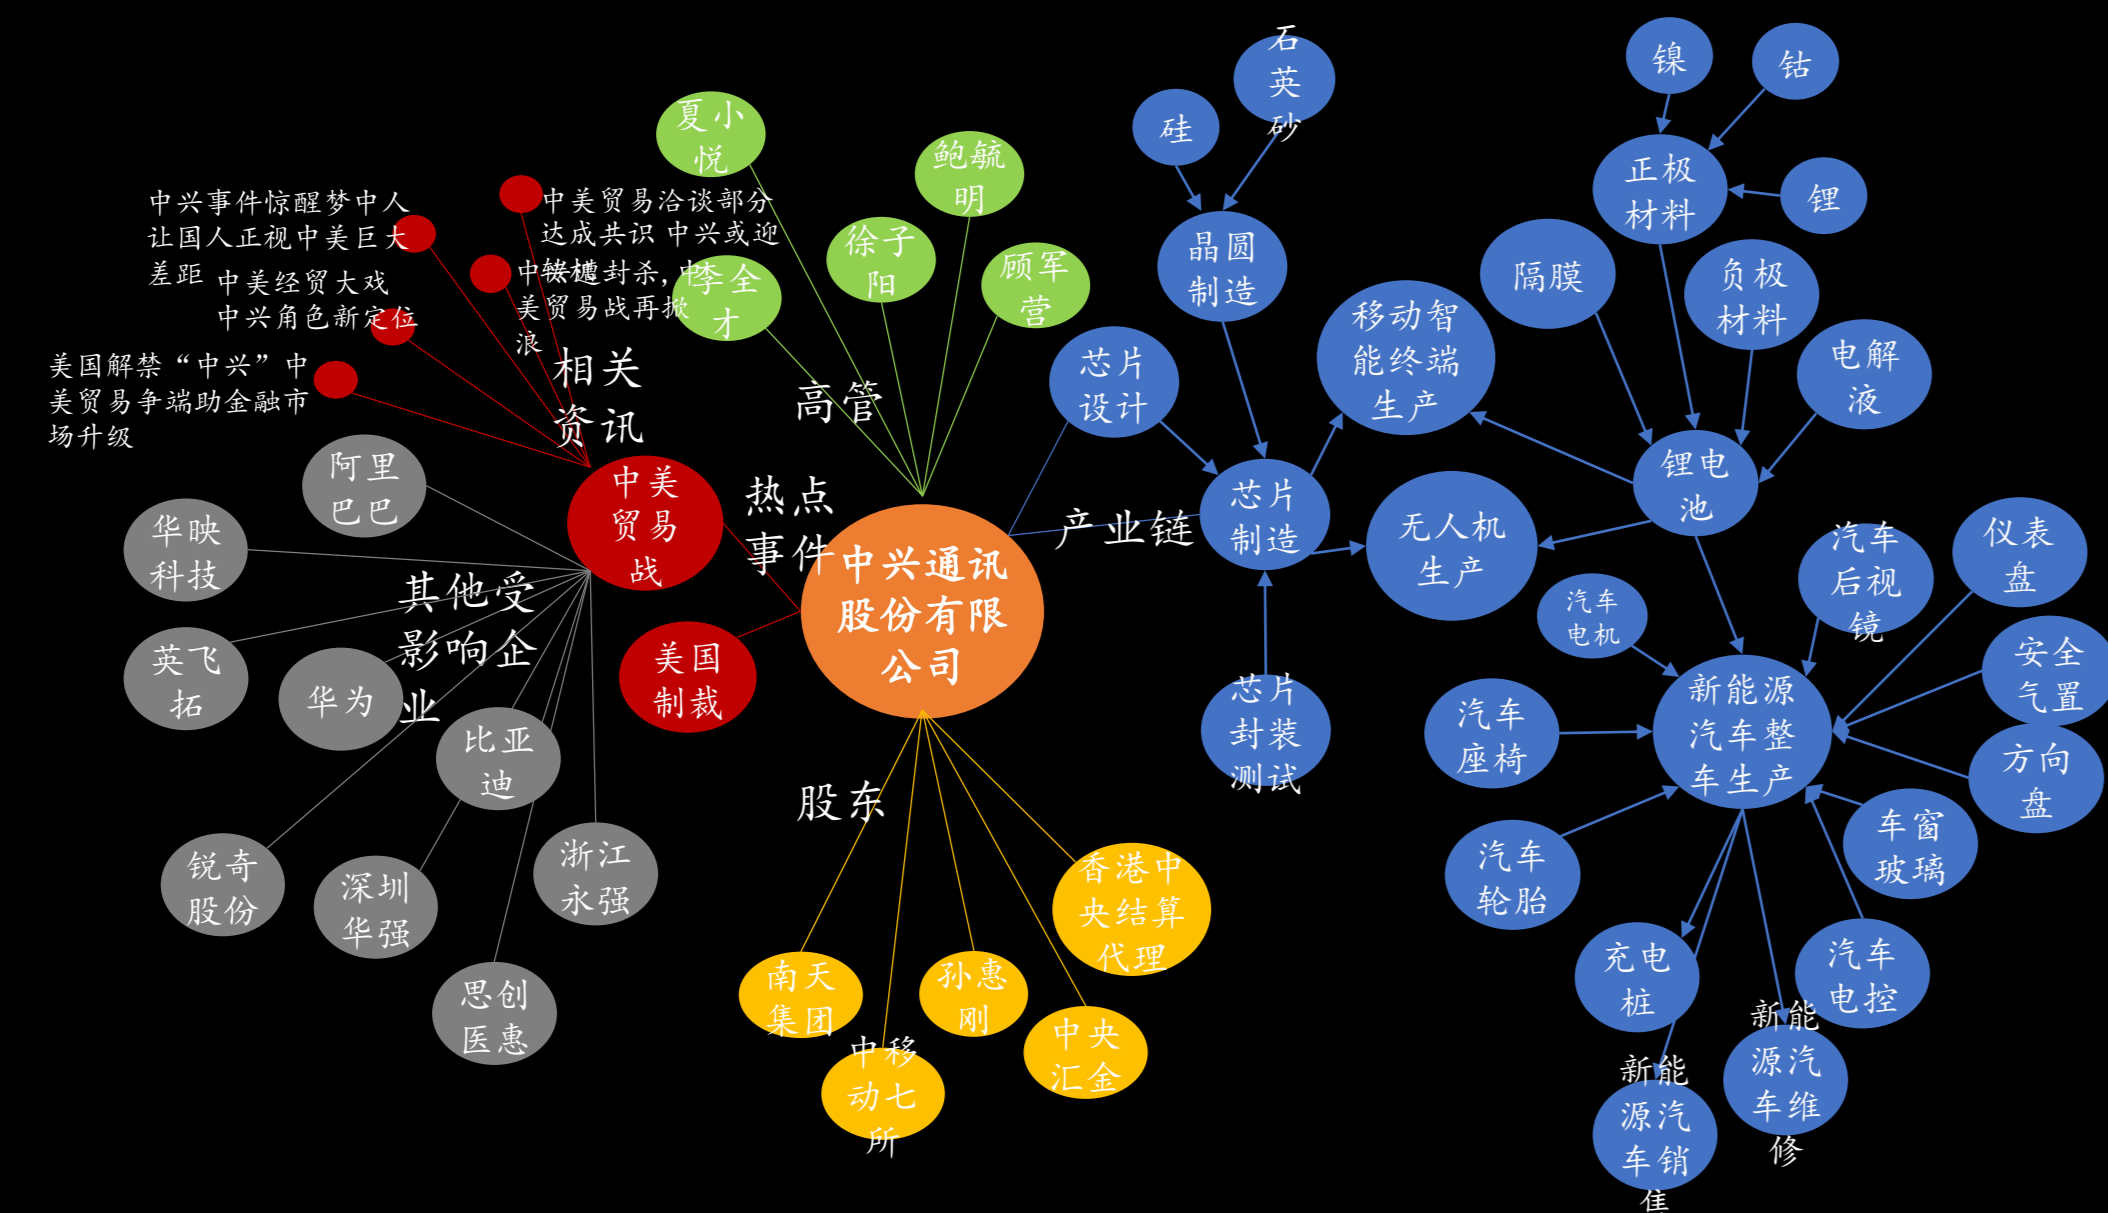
中兴通讯股份有限公司

热点事件

中美贸易战

美国制裁

相关资讯

中兴事件惊醒梦中人 让国人正视中美巨大差距

中美经贸大戏 中兴角色新定位

中美贸易洽谈部分达成共识 中兴或迎

中兴遭封杀，中美贸易战再掀浪

美国解禁"中兴"中美贸易争端助金融市场升级

其他受影响企业

阿里巴巴

华映科技

英飞拓

华为

比亚迪

锐奇股份

深圳华强

浙江永强

思创医惠

高管

夏小悦

鲍毓明

徐子阳

李全才

顾军营

股东

南天集团

中移动七所

孙惠刚

中央汇金

香港中央结算代理

产业链

芯片设计

芯片制造

芯片封装测试

晶圆制造

硅

石英砂

移动智能终端生产

无人机生产

锂电池

隔膜

正极材料

镍

钴

锂

负极材料

电解液

新能源汽车整车生产

汽车电机

汽车后视镜

仪表盘

安全气置

方向盘

车窗玻璃

汽车电控

汽车座椅

汽车轮胎

充电桩

新能源汽车销售

新能源汽车维修